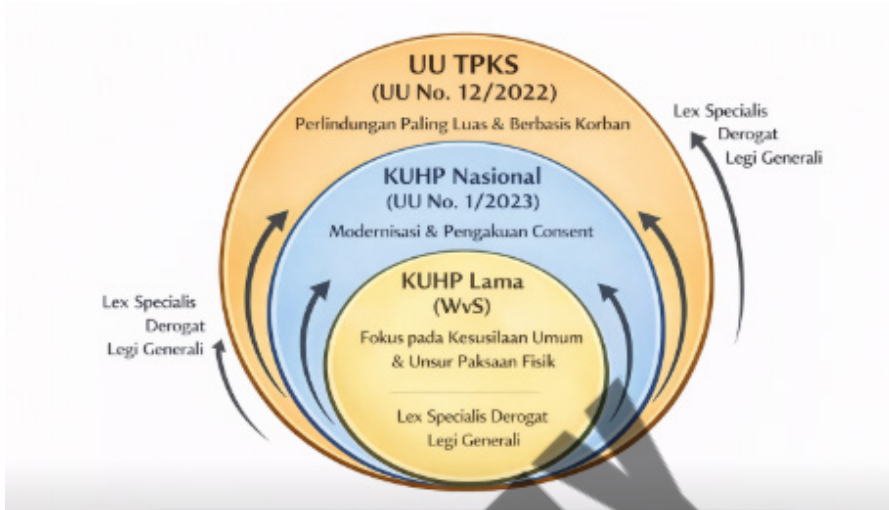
UU TPKS
(UU No. 12/2022)
Perlindungan Paling Luas & Berbasis Korban

KUHP Nasional
(UU No. 1/2023)
Modernisasi & Pengakuan Consent

KUHP Lama
(WvS)
Fokus pada Kesusilaan Umum & Unsur Paksaan Fisik

Lex Specialis Derogat Legi Generali

Lex Specialis Derogat Legi Generali

Lex Specialis Derogat Legi Generali